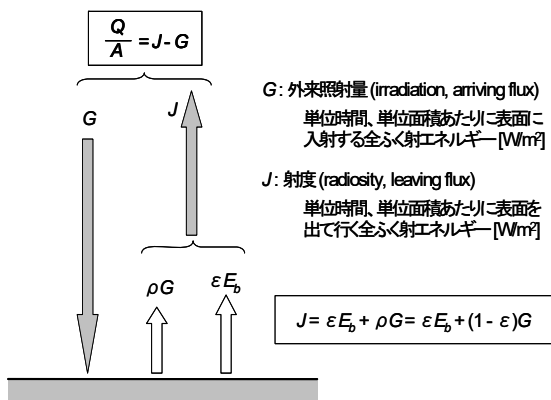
$\frac{Q}{A} = J - G$

$G$

$J$

$G$: 外来照射量 (irradiation, arriving flux)

単位時間、単位面積あたりに表面に入射する全ふく射エネルギー[W/m²]

$J$: 射度 (radiosity, leaving flux)

単位時間、単位面積あたりに表面を出て行く全ふく射エネルギー[W/m²]

$\rho G$

$\varepsilon E_b$

$J = \varepsilon E_b + \rho G = \varepsilon E_b + (1 - \varepsilon)G$